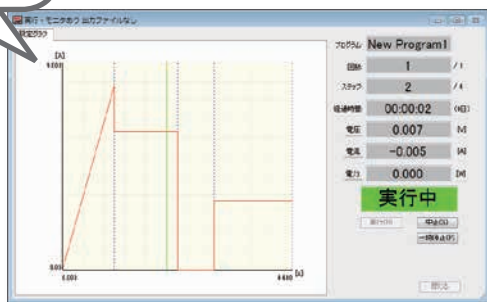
実行・モニタあり 出力ファイルなし

設定グラフ

[A]
9.000
0.000
0.000
8.400
[s]

プログラム New Program1
回数 1 / 1
ステップ 2 / 4
経過時間 00:00:02 [h]
電圧 0.007 [V]
電流 -0.005 [A]
電力 0.000 [W]
実行中

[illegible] 中止(S) 一時停止(P)

閉じる